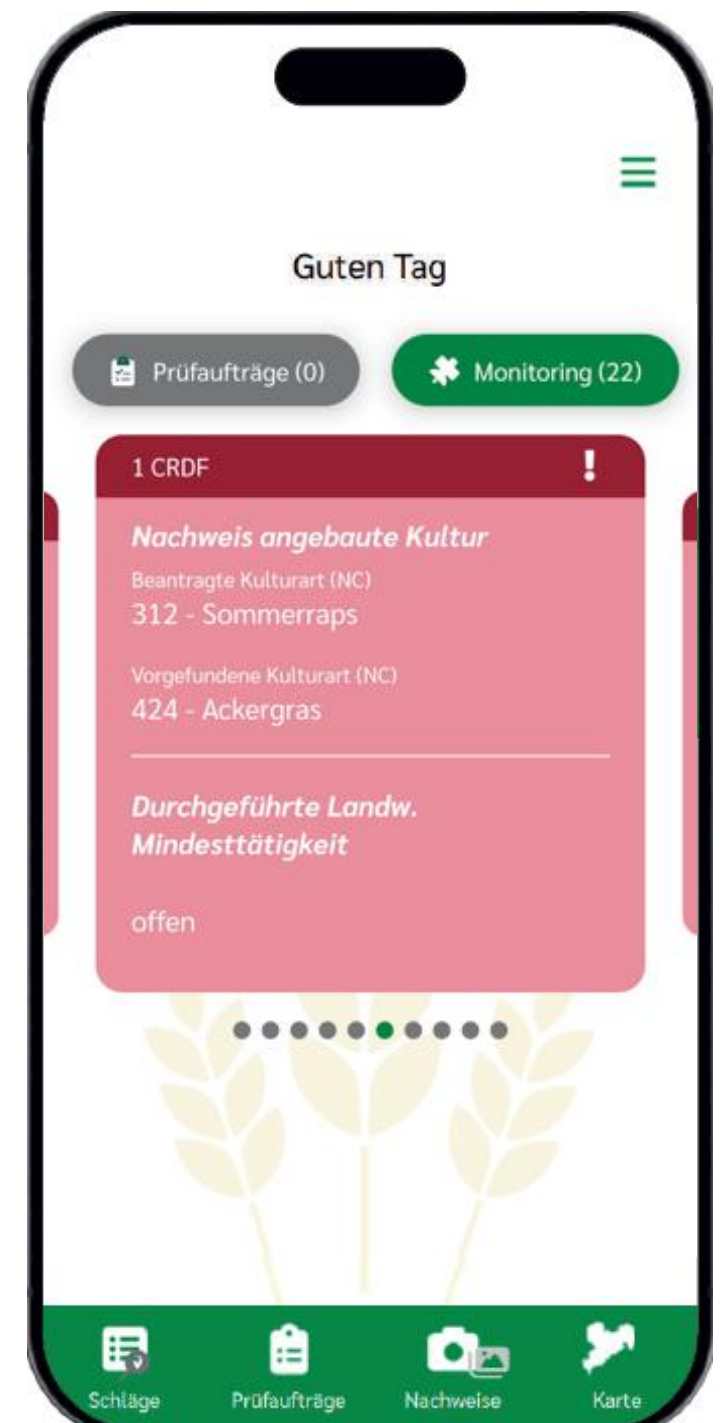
Guten Tag

Prüfaufträge (0)

Monitoring (22)

1 CRDF

!

Nachweis angebaute Kultur

Beantragte Kulturart (NC)
312 - Sommerraps

Vorgefundene Kulturart (NC)
424 - Ackergras

Durchgeführte Landw. Mindesttätigkeit

offen

Schläge

Prüfaufträge

Nachweise

Karte